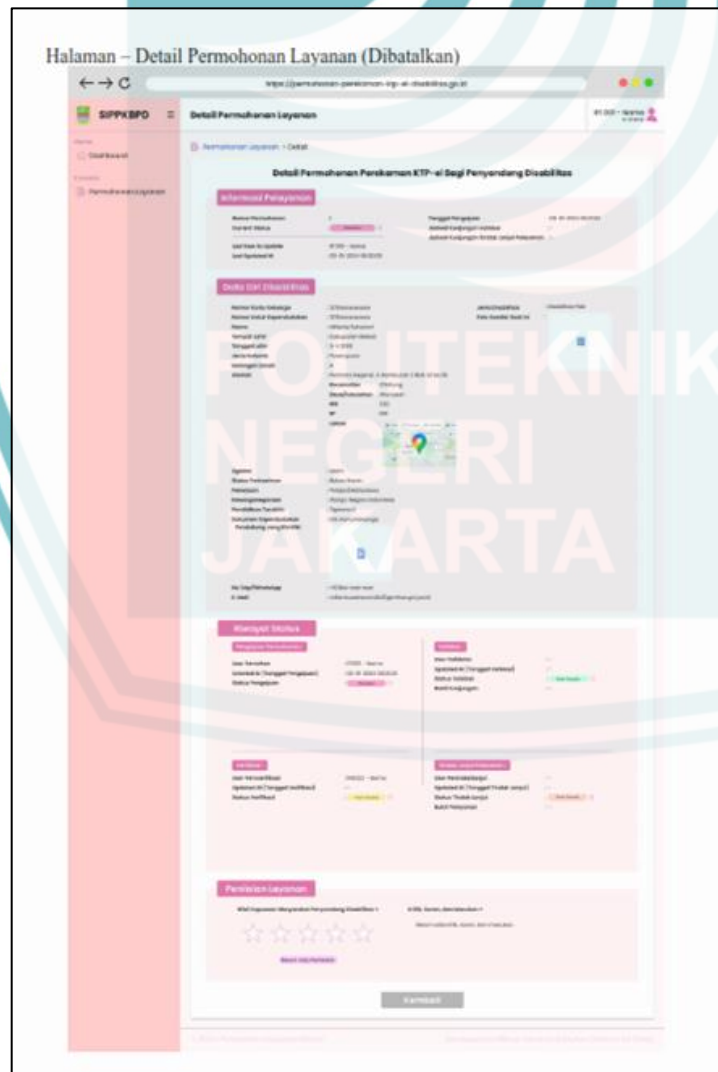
Halaman – Detail Permohonan Layanan (Dibatalkan)

https://permohonan-perekaman-ktp-el-disabilitas.go.id

SIPPKBPD

Detail Permohonan Layanan

Dashboard

Permohonan Layanan

Permohonan Layanan > Detail

Detail Permohonan Perekaman KTP-el Bagi Penyandang Disabilitas

Informasi Pengajuan

Data Diri Disabilitas

Riwayat Status

Penilaian Layanan

Kembali

POLITEKNIK NEGERI JAKARTA